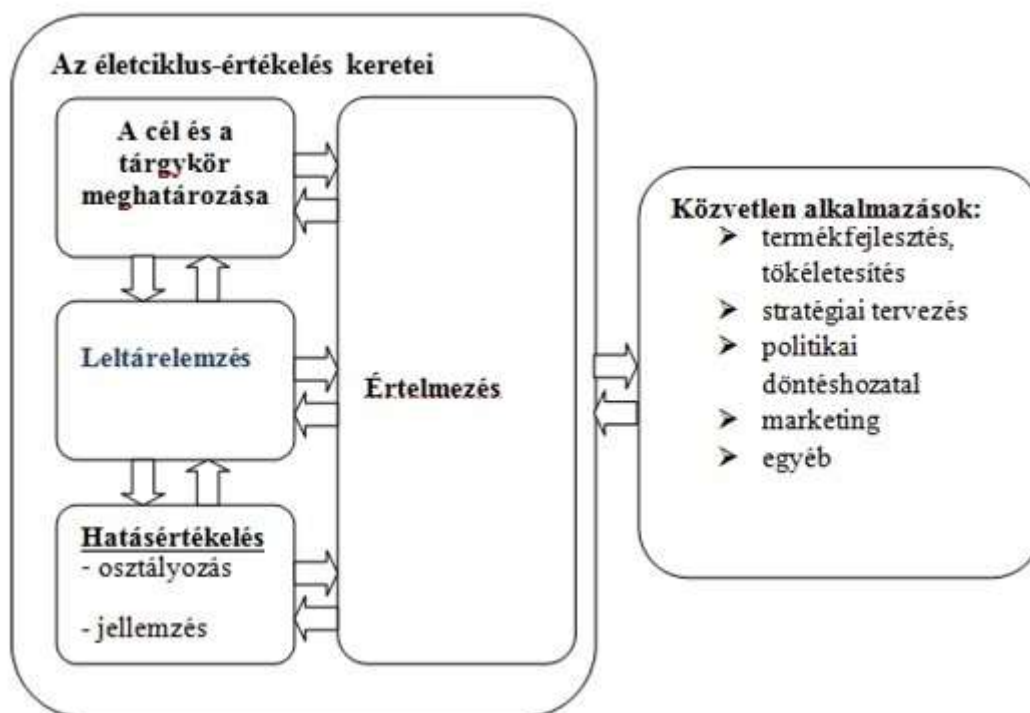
Az életciklus-értékelés keretei

A cél és a tárgykör meghatározása

Leltárelemzés

Hatásértékelés
- osztályozás
- jellemzés

Értelmezés

Közvetlen alkalmazások:
➢ termékfejlesztés, tökéletesítés
➢ stratégiai tervezés
➢ politikai döntéshozatal
➢ marketing
➢ egyéb